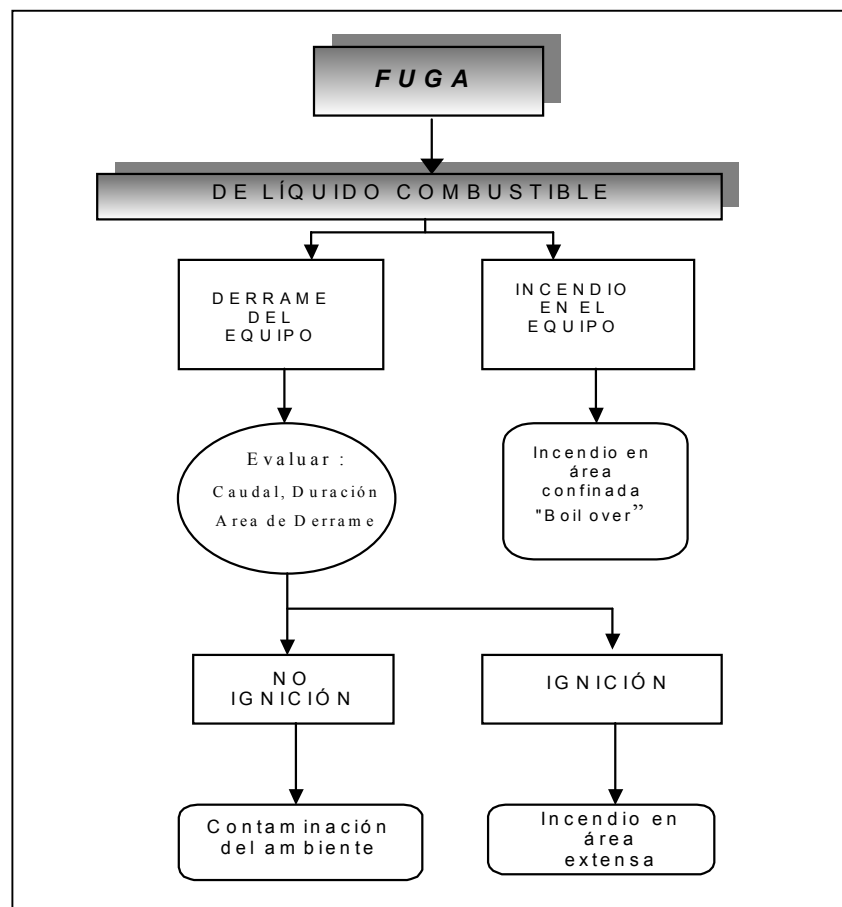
FUGA

DE LÍQUIDO COMBUSTIBLE

DERRAME DEL EQUIPO

INCENDIO EN EL EQUIPO

Evaluar : Caudal, Duración Area de Derrame

Incendio en área confinada "Boil over"

NO IGNICIÓN

IGNICIÓN

Contaminación del ambiente

Incendio en área extensa